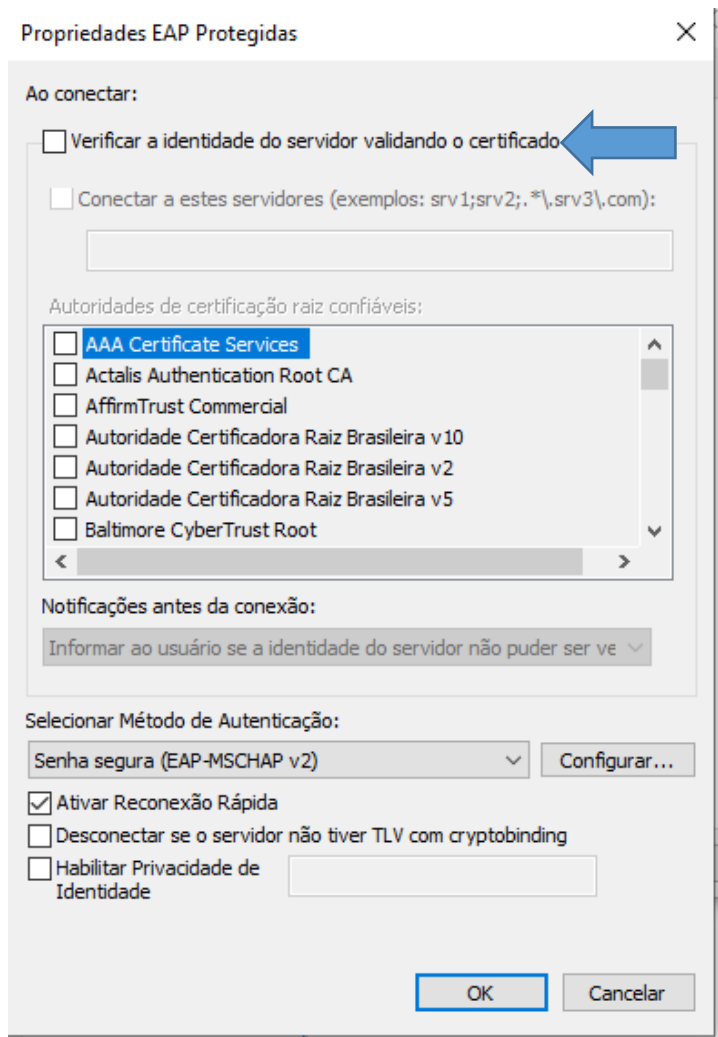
Propriedades EAP Protegidas

Ao conectar:

Verificar a identidade do servidor validando o certificado

Conectar a estes servidores (exemplos: srv1;srv2;.*\.srv3\.com):

Autoridades de certificação raiz confiáveis:

AAA Certificate Services
Actalis Authentication Root CA
AffirmTrust Commercial
Autoridade Certificadora Raiz Brasileira v10
Autoridade Certificadora Raiz Brasileira v2
Autoridade Certificadora Raiz Brasileira v5
Baltimore CyberTrust Root

Notificações antes da conexão:

Informar ao usuário se a identidade do servidor não puder ser ve

Selecionar Método de Autenticação:

Senha segura (EAP-MSCHAP v2)

Configurar...

Ativar Reconexão Rápida

Desconectar se o servidor não tiver TLV com cryptobinding

Habilitar Privacidade de Identidade

OK

Cancelar